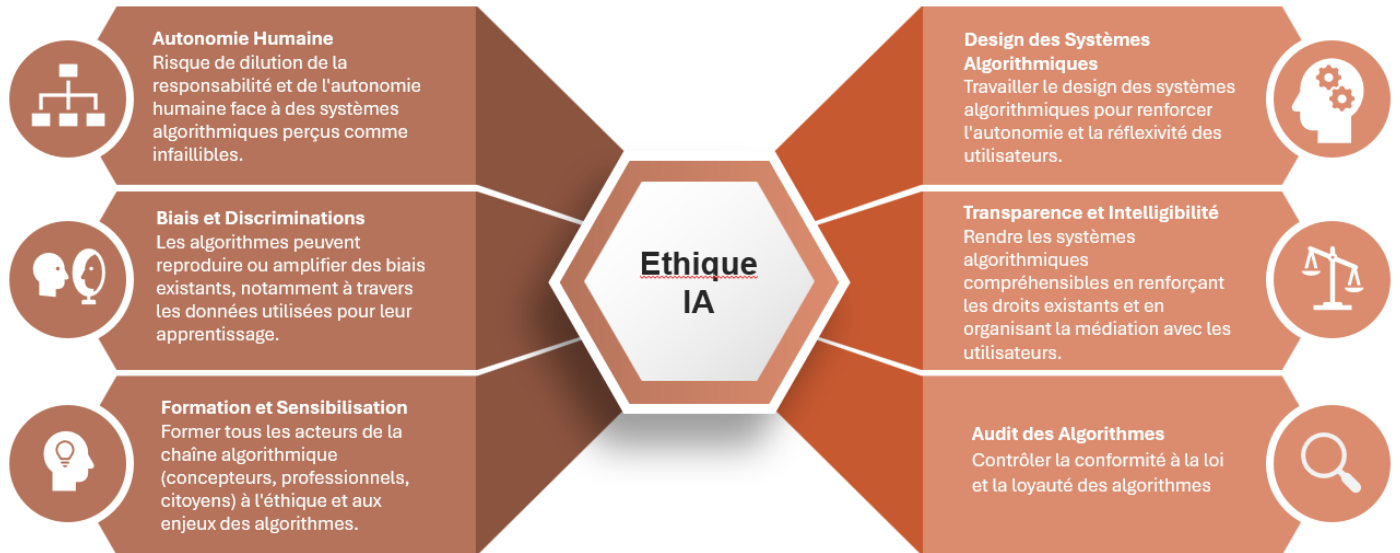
Autonomie Humaine
Risque de dilution de la responsabilité et de l'autonomie humaine face à des systèmes algorithmiques perçus comme infaillibles.

Biais et Discriminations
Les algorithmes peuvent reproduire ou amplifier des biais existants, notamment à travers les données utilisées pour leur apprentissage.

Formation et Sensibilisation
Former tous les acteurs de la chaîne algorithmique (concepteurs, professionnels, citoyens) à l'éthique et aux enjeux des algorithmes.

Ethique IA

Design des Systèmes Algorithmiques
Travailler le design des systèmes algorithmiques pour renforcer l'autonomie et la réflexivité des utilisateurs.

Transparence et Intelligibilité
Rendre les systèmes algorithmiques compréhensibles en renforçant les droits existants et en organisant la médiation avec les utilisateurs.

Audit des Algorithmes
Contrôler la conformité à la loi et la loyauté des algorithmes